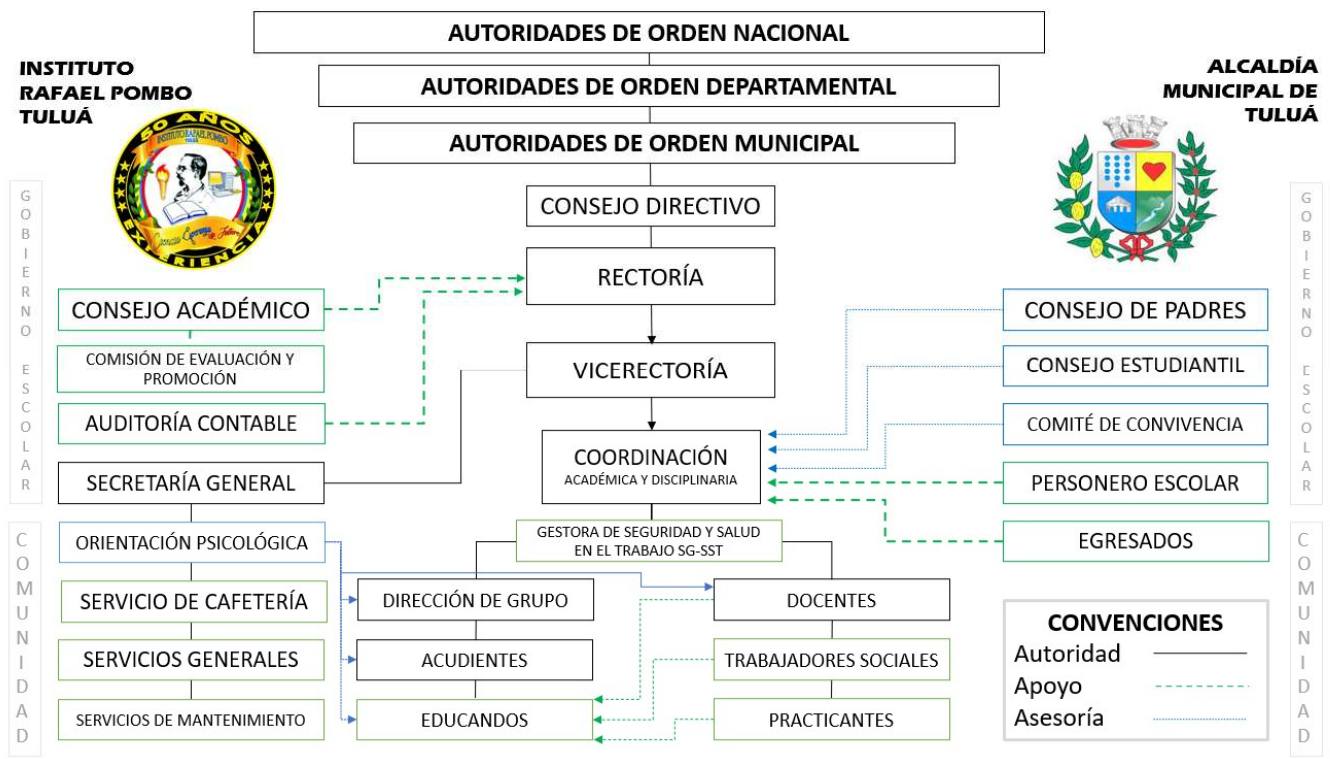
INSTITUTO RAFAEL POMBO TULUÁ

50 AÑOS
INSTITUTO RAFAEL POMBO
EXPERIENCIA

AUTORIDADES DE ORDEN NACIONAL

AUTORIDADES DE ORDEN DEPARTAMENTAL

AUTORIDADES DE ORDEN MUNICIPAL

ALCALDÍA MUNICIPAL DE TULUÁ

GOBIERNO ESCOLAR

CONSEJO DIRECTIVO

RECTORÍA

CONSEJO ACADÉMICO

COMISIÓN DE EVALUACIÓN Y PROMOCIÓN

AUDITORÍA CONTABLE

SECRETARÍA GENERAL

VICERECTORÍA

COORDINACIÓN
ACADÉMICA Y DISCIPLINARIA

CONSEJO DE PADRES

CONSEJO ESTUDIANTIL

COMITÉ DE CONVIVENCIA

PERSONERO ESCOLAR

EGRESADOS

GOBIERNO ESCOLAR

COMUNIDAD

GESTORA DE SEGURIDAD Y SALUD EN EL TRABAJO SG-SST

ORIENTACIÓN PSICOLÓGICA

SERVICIO DE CAFETERÍA

SERVICIOS GENERALES

SERVICIOS DE MANTENIMIENTO

DIRECCIÓN DE GRUPO

ACUDIENTES

EDUCANDOS

DOCENTES

TRABAJADORES SOCIALES

PRACTICANTES

CONVENCIONES
Autoridad
Apoyo
Asesoría

COMUNIDAD